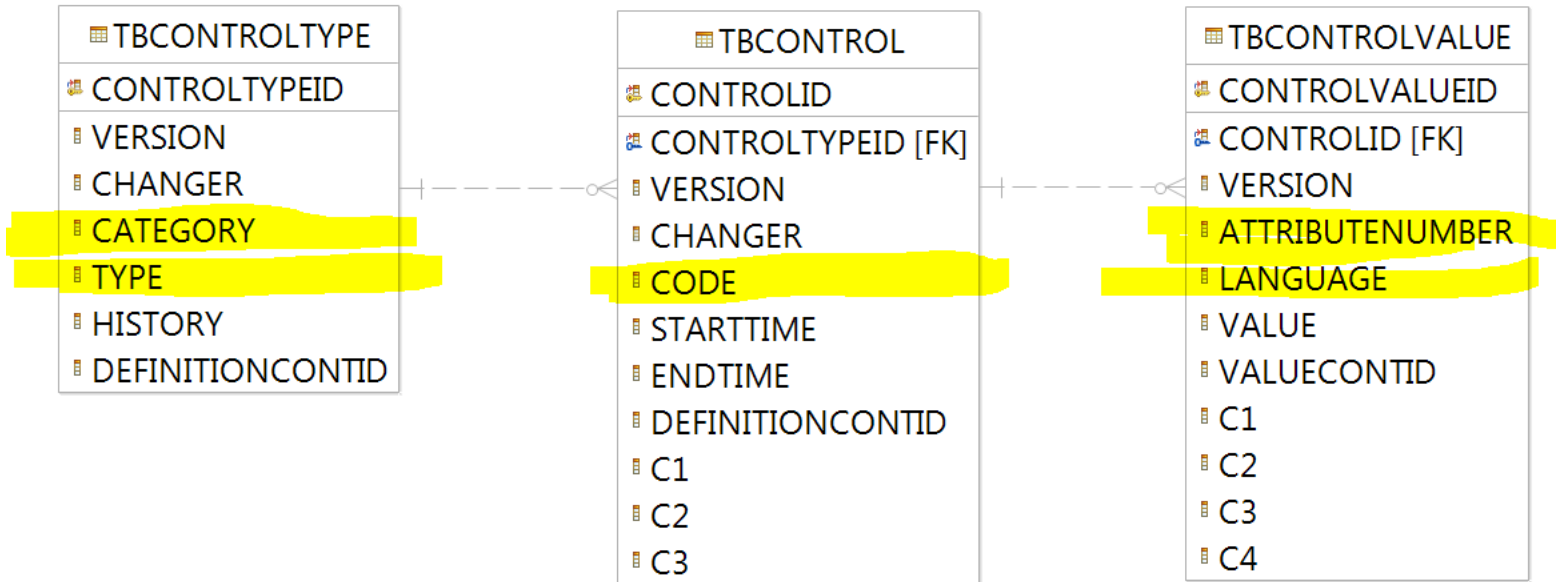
TBCONTROLTYPE
CONTROLTYPEID
VERSION
CHANGER
CATEGORY
TYPE
HISTORY
DEFINITIONCONTID

TBCONTROL
CONTROLID
CONTROLTYPEID [FK]
VERSION
CHANGER
CODE
STARTTIME
ENDTIME
DEFINITIONCONTID
C1
C2
C3

TBCONTROLVALUE
CONTROLVALUEID
CONTROLID [FK]
VERSION
ATTRIBUTENUMBER
LANGUAGE
VALUE
VALUECONTID
C1
C2
C3
C4